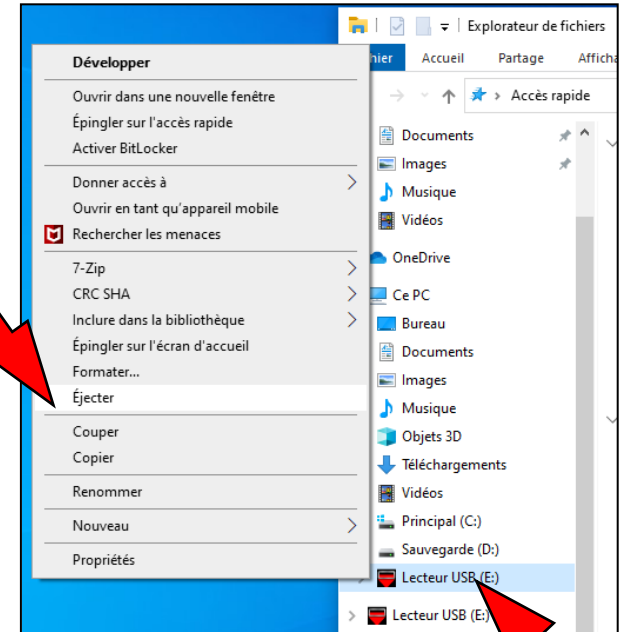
Explorateur de fichiers

hier Accueil Partage Affich

Accès rapide

Documents
Images
Musique
Vidéos
OneDrive
Ce PC
Bureau
Documents
Images
Musique
Objets 3D
Téléchargements
Vidéos
Principal (C:)
Sauvegarde (D:)
Lecteur USB (E:)
Lecteur USB (E:)

Développer
Ouvrir dans une nouvelle fenêtre
Épingler sur l'accès rapide
Activer BitLocker
Donner accès à
Ouvrir en tant qu'appareil mobile
Rechercher les menaces
7-Zip
CRC SHA
Inclure dans la bibliothèque
Épingler sur l'écran d'accueil
Formater...
Éjecter
Couper
Copier
Renommer
Nouveau
Propriétés